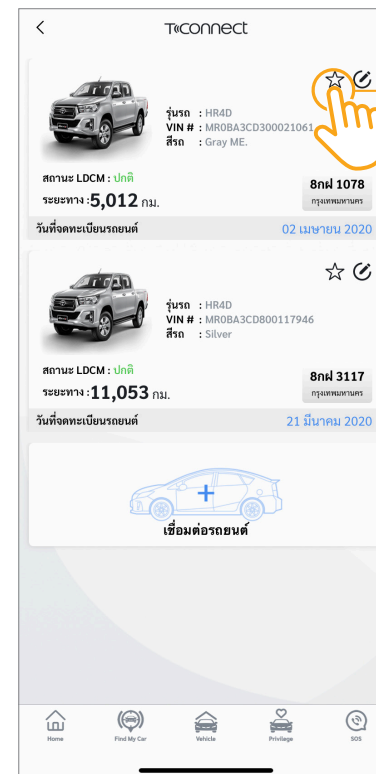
T-connect

รุ่นรถ : HR4D
VIN # : MR0BA3CD300021061
สีรถ : Gray ME.

สถานะ LDCM : ปกติ
ระยะทาง : 5,012 กม.

8กฝ 1078
กรุงเทพมหานคร

วันที่จดทะเบียนรถยนต์ 02 เมษายน 2020

รุ่นรถ : HR4D
VIN # : MR0BA3CD800117946
สีรถ : Silver

สถานะ LDCM : ปกติ
ระยะทาง : 11,053 กม.

8กฝ 3117
กรุงเทพมหานคร

วันที่จดทะเบียนรถยนต์ 21 มีนาคม 2020

เชื่อมต่อรถยนต์

Home
Find My Car
Vehicle
Privilege
SOS